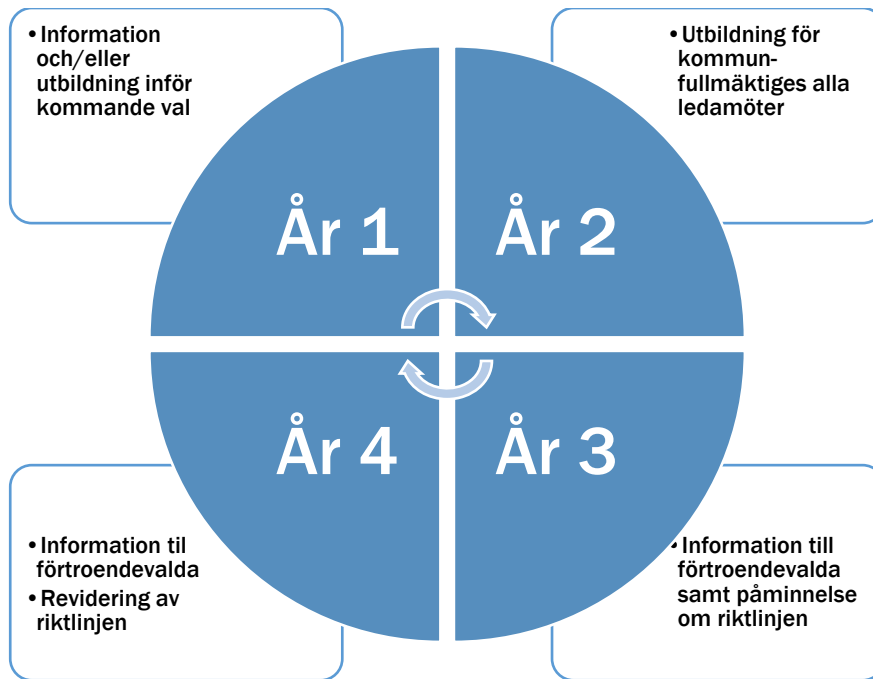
• Information och/eller utbildning inför kommande val

• Utbildning för kommunfullmäktiges alla ledamöter

År 1

År 2

År 4

År 3

• Information til förtroendevalda
• Revidering av riktlinjen

• Information till förtroendevalda samt påminnelse om riktlinjen